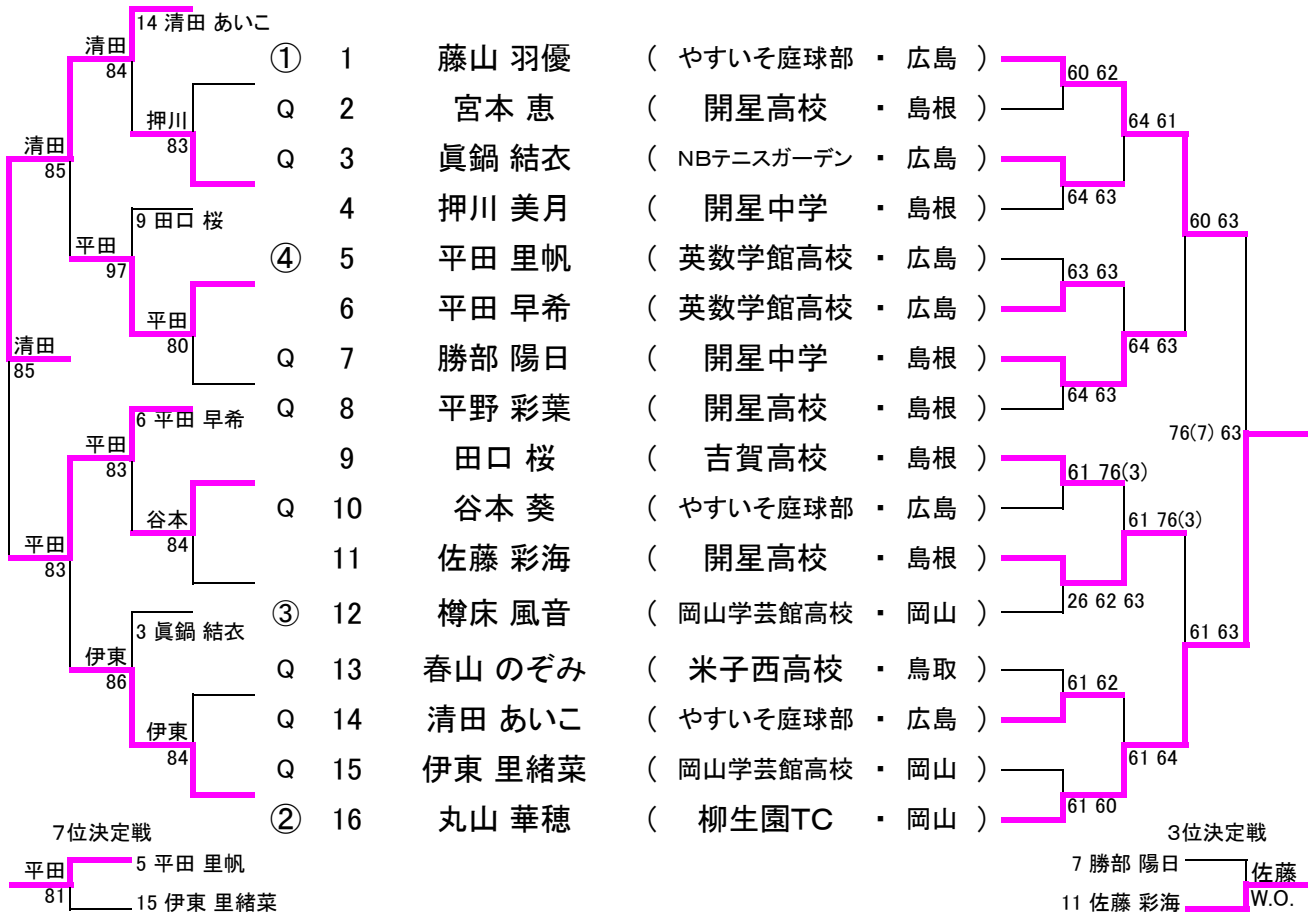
| Seed | No. | Name | School | Pref. |
|---|---|---|---|---|
| ① | 1 | 藤山 羽優 | ( やすいそ庭球部 | ・ 広島 ) |
| Q | 2 | 宮本 恵 | ( 開星高校 | ・ 島根 ) |
| Q | 3 | 眞鍋 結衣 | ( NBテニスガーデン | ・ 広島 ) |
|  | 4 | 押川 美月 | ( 開星中学 | ・ 島根 ) |
| ④ | 5 | 平田 里帆 | ( 英数学館高校 | ・ 広島 ) |
|  | 6 | 平田 早希 | ( 英数学館高校 | ・ 広島 ) |
| Q | 7 | 勝部 陽日 | ( 開星中学 | ・ 島根 ) |
| Q | 8 | 平野 彩葉 | ( 開星高校 | ・ 島根 ) |
|  | 9 | 田口 桜 | ( 吉賀高校 | ・ 島根 ) |
| Q | 10 | 谷本 葵 | ( やすいそ庭球部 | ・ 広島 ) |
|  | 11 | 佐藤 彩海 | ( 開星高校 | ・ 島根 ) |
| ③ | 12 | 樽床 風音 | ( 岡山学芸館高校 | ・ 岡山 ) |
| Q | 13 | 春山 のぞみ | ( 米子西高校 | ・ 鳥取 ) |
| Q | 14 | 清田 あいこ | ( やすいそ庭球部 | ・ 広島 ) |
| Q | 15 | 伊東 里緒菜 | ( 岡山学芸館高校 | ・ 岡山 ) |
| ② | 16 | 丸山 華穂 | ( 柳生園TC | ・ 岡山 ) |

14 清田 あいこ
清田 84
押川 83
清田 85
9 田口 桜
平田 97
平田 80
清田 85
6 平田 早希
平田 83
谷本 84
平田 83
3 眞鍋 結衣
伊東 86
伊東 84

60 62
64 61
64 63
60 63
63 63
64 63
64 63
76(7) 63
61 76(3)
61 76(3)
26 62 63
61 63
61 62
61 64
61 60

7位決定戦
平田 81
5 平田 里帆
15 伊東 里緒菜

3位決定戦
7 勝部 陽日
11 佐藤 彩海
佐藤 W.O.